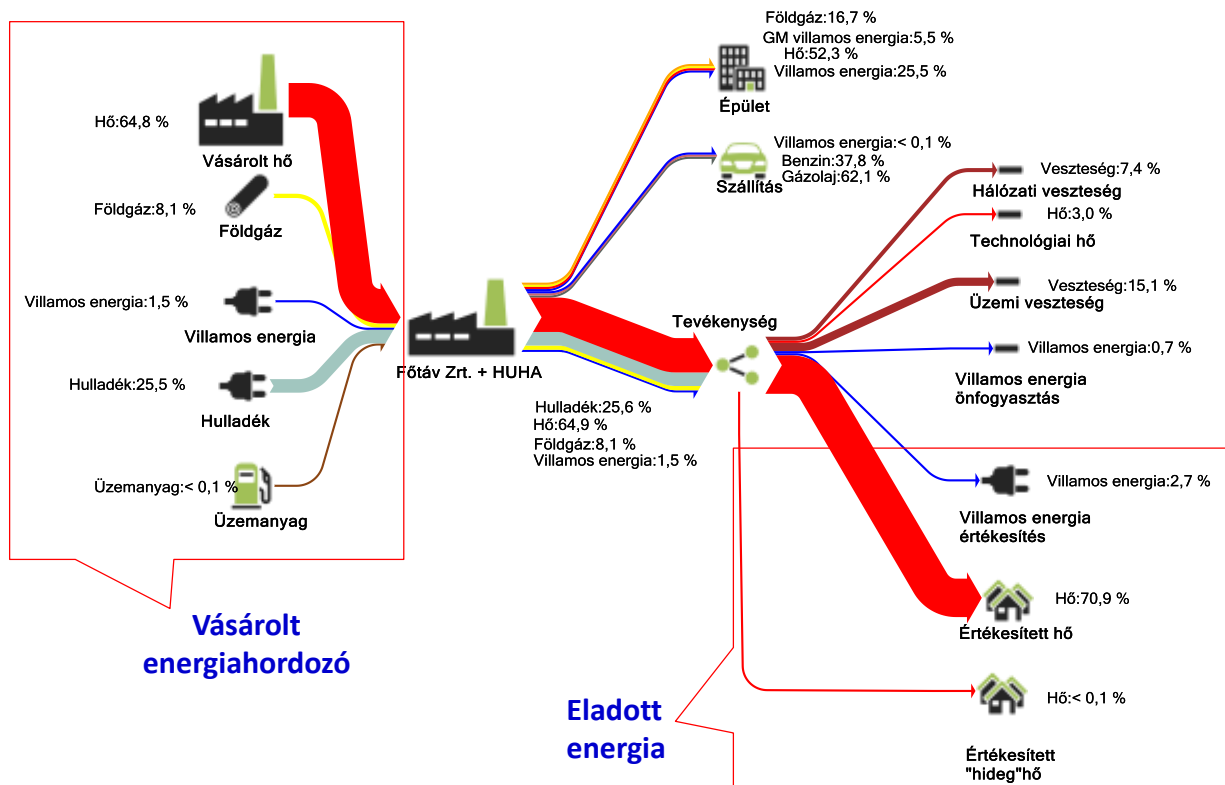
Hő:64,8 %

Vásárolt hő

Földgáz:8,1 %

Földgáz

Villamos energia:1,5 %

Villamos energia

Hulladék:25,5 %

Hulladék

Üzemanyag:< 0,1 %

Üzemanyag

Vásárolt energiahordozó

Főtáv Zrt. + HUHA

Hulladék:25,6 %
Hő:64,9 %
Földgáz:8,1 %
Villamos energia:1,5 %

Földgáz:16,7 %
GM villamos energia:5,5 %
Hő:52,3 %
Villamos energia:25,5 %

Épület

Villamos energia:< 0,1 %
Benzin:37,8 %
Gázolaj:62,1 %

Szállítás

Tevékenység

Veszteség:7,4 %

Hálózati veszteség

Hő:3,0 %

Technológiai hő

Veszteség:15,1 %

Üzemi veszteség

Villamos energia:0,7 %

Villamos energia önfogyasztás

Villamos energia:2,7 %

Villamos energia értékesítés

Hő:70,9 %

Értékesített hő

Hő:< 0,1 %

Értékesített "hideg"hő

Eladott energia